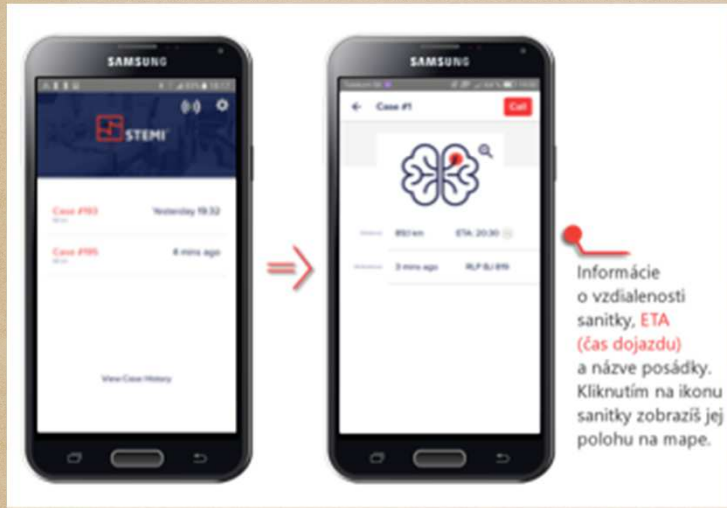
SAMSUNG

STEMI

Case #193 Yesterday 19:32

Case #195 4 mins ago

View Case History

SAMSUNG

Case #1

Call

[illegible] km ETA: 20:30

3 mins ago RLP BJ 819

Informácie o vzdialenosti sanitky, ETA (čas dojazdu) a názve posádky. Kliknutím na ikonu sanitky zobrazíš jej polohu na mape.